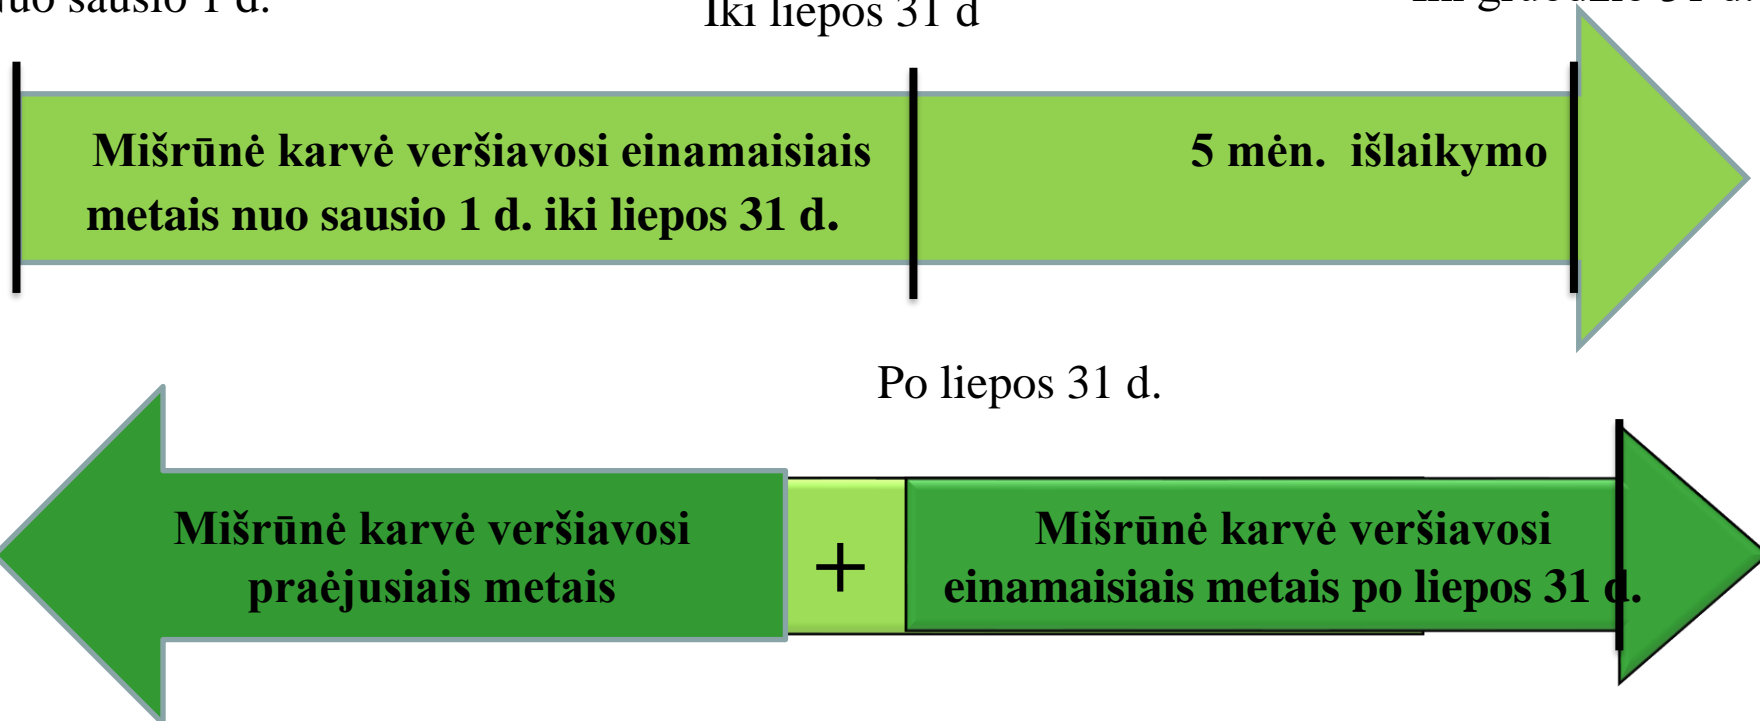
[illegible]uo sausio 1 d.

Iki liepos 31 d

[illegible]

Mišrūnė karvė veršiavosi einamaisiais metais nuo sausio 1 d. iki liepos 31 d.

5 mėn. išlaikymo

Po liepos 31 d.

Mišrūnė karvė veršiavosi praėjusiais metais

+

Mišrūnė karvė veršiavosi einamaisiais metais po liepos 31 d.